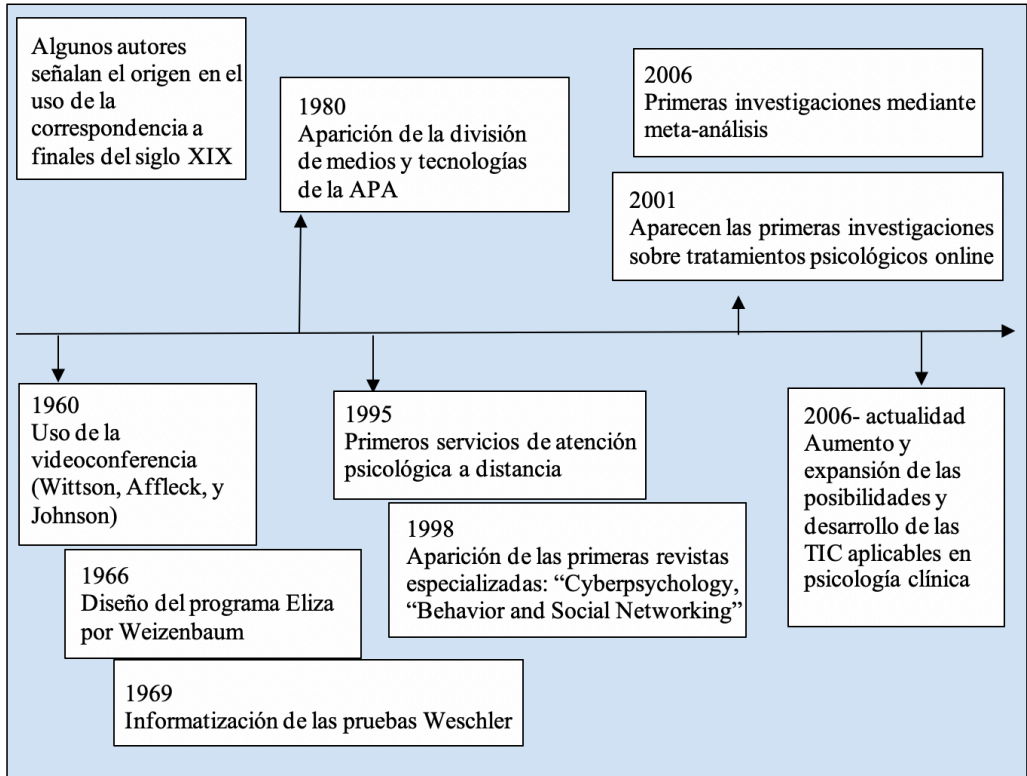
Algunos autores señalan el origen en el uso de la correspondencia a finales del siglo XIX

1980
Aparición de la división de medios y tecnologías de la APA

2006
Primeras investigaciones mediante meta-análisis

2001
Aparecen las primeras investigaciones sobre tratamientos psicológicos online

1960
Uso de la videoconferencia (Wittson, Affleck, y Johnson)

1995
Primeros servicios de atención psicológica a distancia

2006- actualidad
Aumento y expansión de las posibilidades y desarrollo de las TIC aplicables en psicología clínica

1998
Aparición de las primeras revistas especializadas: "Cyberpsychology, "Behavior and Social Networking"

1966
Diseño del programa Eliza por Weizenbaum

1969
Informatización de las pruebas Weschler